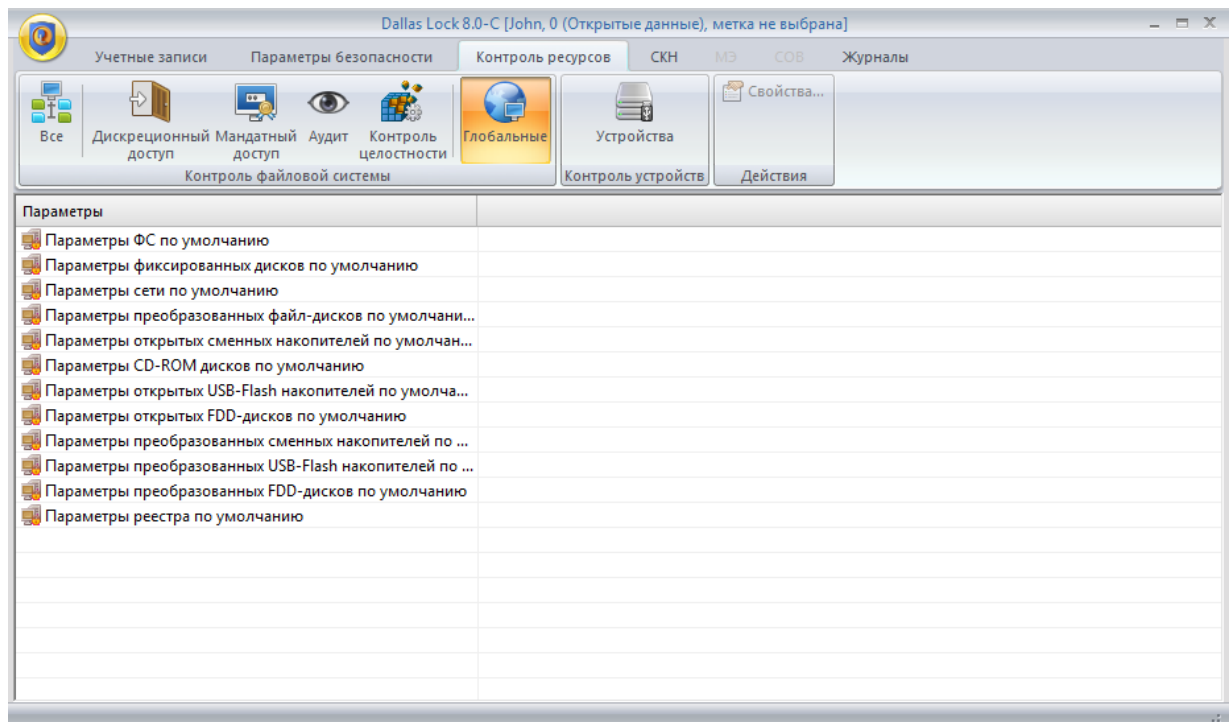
Dallas Lock 8.0-C [John, 0 (Открытые данные), метка не выбрана]

Учетные записи Параметры безопасности Контроль ресурсов СКН МЭ СОВ Журналы

Все Дискреционный доступ Мандатный доступ Аудит Контроль целостности Глобальные Устройства Свойства...

Контроль файловой системы Контроль устройств Действия

Параметры

Параметры ФС по умолчанию
Параметры фиксированных дисков по умолчанию
Параметры сети по умолчанию
Параметры преобразованных файл-дисков по умолчани...
Параметры открытых сменных накопителей по умолчан...
Параметры CD-ROM дисков по умолчанию
Параметры открытых USB-Flash накопителей по умолча...
Параметры открытых FDD-дисков по умолчанию
Параметры преобразованных сменных накопителей по ...
Параметры преобразованных USB-Flash накопителей по ...
Параметры преобразованных FDD-дисков по умолчанию
Параметры реестра по умолчанию